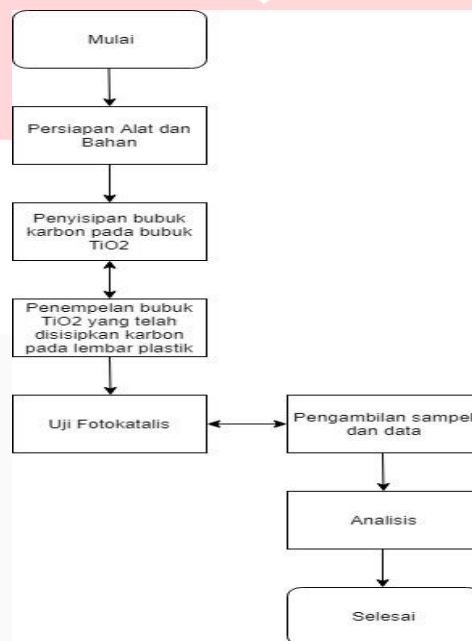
Mulai

Persiapan Alat dan Bahan

Penyisipan bubuk karbon pada bubuk TiO2

Penempelan bubuk TiO2 yang telah disisipkan karbon pada lembar plastik

Uji Fotokatalis

Pengambilan sampel dan data

Analisis

Selesai